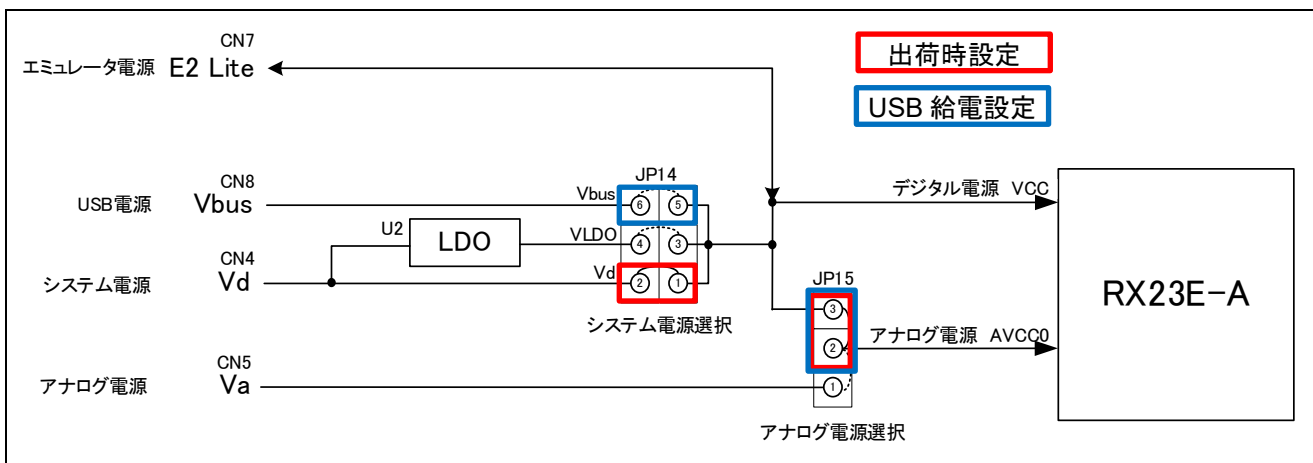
出荷時設定

USB 給電設定

CN7
エミュレータ電源 E2 Lite

CN8
USB電源 Vbus

CN4
システム電源 Vd

CN5
アナログ電源 Va

U2
LDO

JP14
Vbus ⑥ ⑤
VLDO ④ ③
Vd ② ①
システム電源選択

JP15
③
②
①
アナログ電源選択

デジタル電源 VCC

アナログ電源 AVCC0

RX23E-A